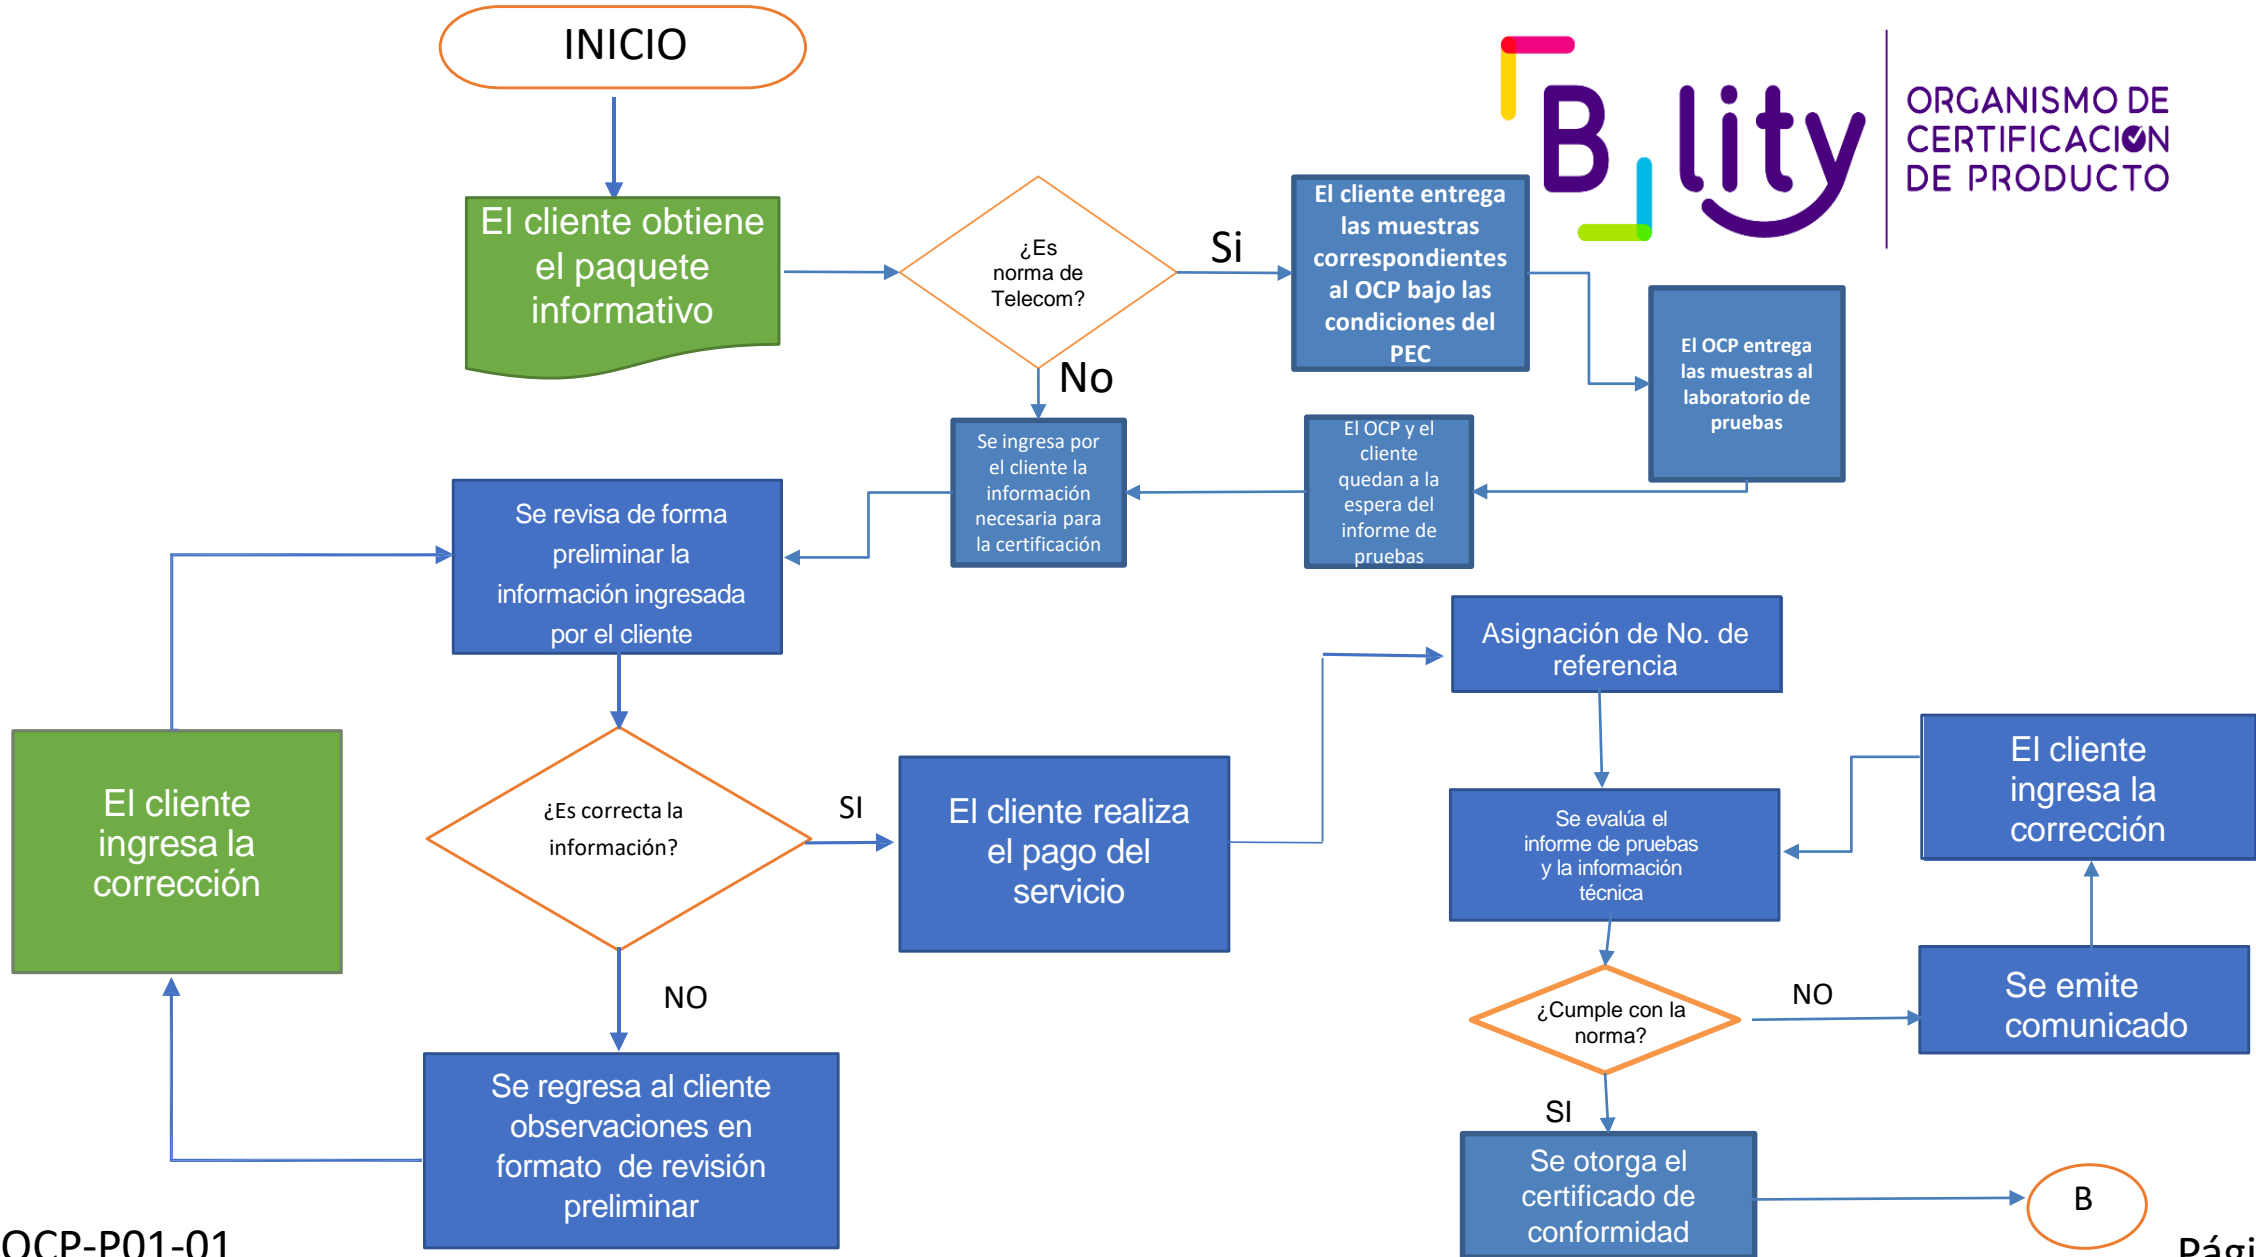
INICIO

El cliente obtiene el paquete informativo

¿Es norma de Telecom?

Si

El cliente entrega las muestras correspondientes al OCP bajo las condiciones del PEC

B lity

ORGANISMO DE CERTIFICACIÓN DE PRODUCTO

El OCP entrega las muestras al laboratorio de pruebas

No

Se ingresa por el cliente la información necesaria para la certificación

El OCP y el cliente quedan a la espera del informe de pruebas

Se revisa de forma preliminar la información ingresada por el cliente

Asignación de No. de referencia

¿Es correcta la información?

SI

El cliente realiza el pago del servicio

El cliente ingresa la corrección

Se evalúa el informe de pruebas y la información técnica

El cliente ingresa la corrección

NO

¿Cumple con la norma?

NO

Se emite comunicado

SI

Se regresa al cliente observaciones en formato de revisión preliminar

Se otorga el certificado de conformidad

B

OCP-P01-01

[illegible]